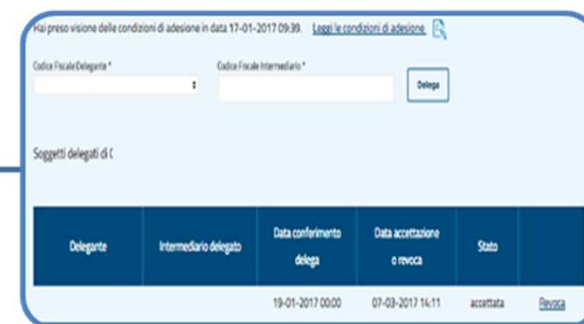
Hai preso visione delle condizioni di adesione in data 17-01-2017 09:39. Leggi le condizioni di adesione

Codice Fiscale Delegante *

Codice Fiscale Intermediario *

Delega

Soggetti delegati di C

| Delegante | Intermediario delegato | Data conferimento delega | Data accettazione o revoca | Stato | |
|---|---|---|---|---|---|
| | | 19-01-2017 00:00 | 07-03-2017 14:11 | accettata | Revoca |